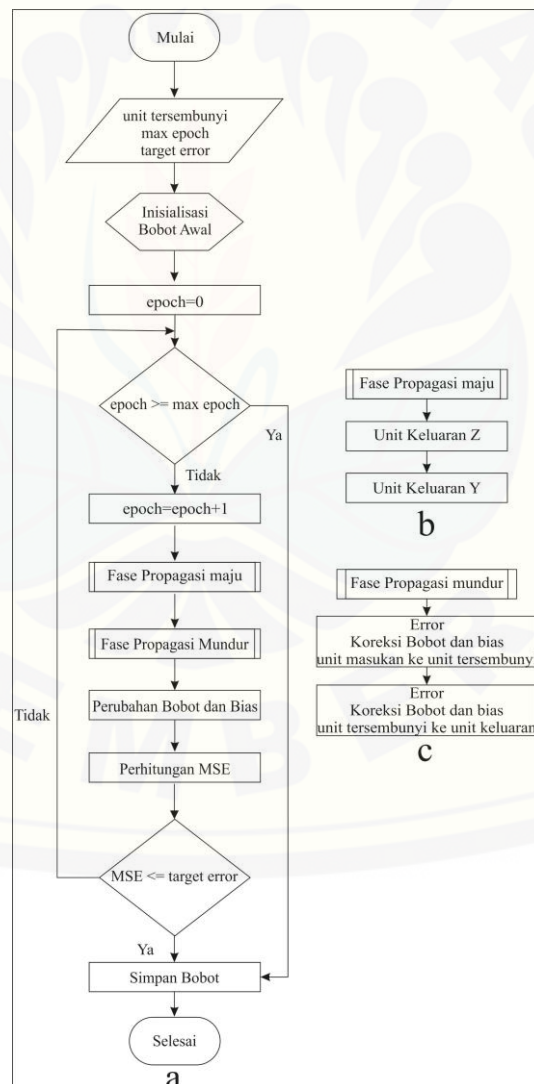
Mulai

unit tersembunyi
max epoch
target error

Inisialisasi
Bobot Awal

epoch=0

epoch >= max epoch

Ya

Tidak

epoch=epoch+1

Fase Propagasi maju

Fase Propagasi Mundur

Perubahan Bobot dan Bias

Perhitungan MSE

Tidak

MSE <= target error

Ya

Simpan Bobot

Selesai

a

Fase Propagasi maju

Unit Keluaran Z

Unit Keluaran Y

b

Fase Propagasi mundur

Error
Koreksi Bobot dan bias
unit masukan ke unit tersembuny

Error
Koreksi Bobot dan bias
unit tersembunyi ke unit keluaran

c